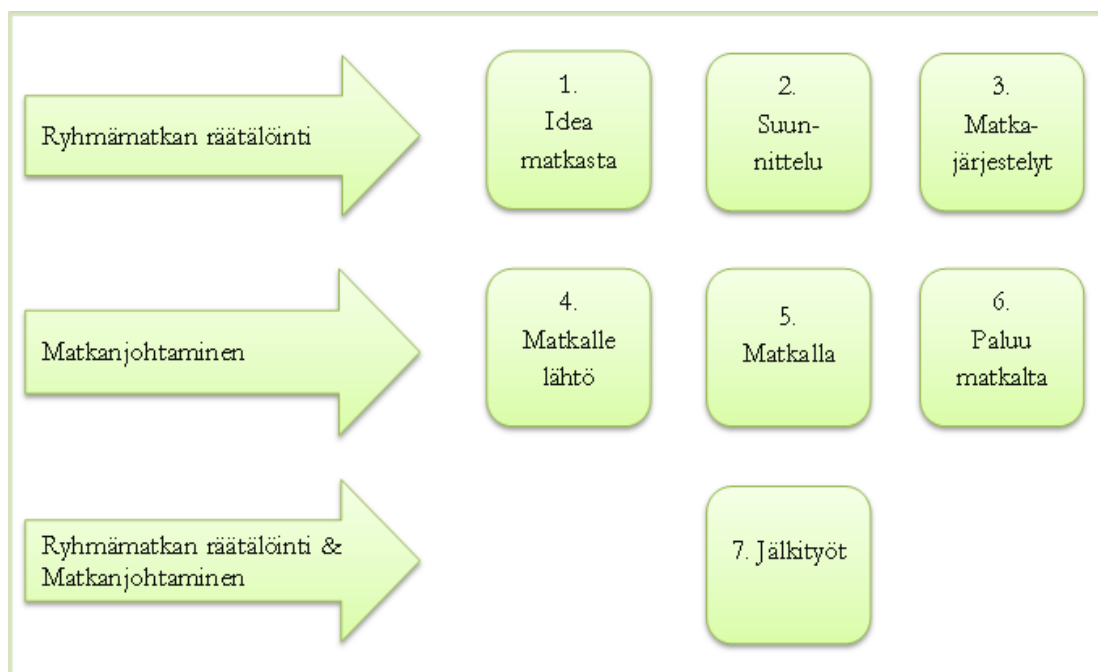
Ryhmämatkan räätälöinti

1. Idea matkasta

2. Suunnittelu

3. Matkajärjestelyt

Matkanjohtaminen

4. Matkalle lähtö

5. Matkalla

6. Paluu matkalta

Ryhmämatkan räätälöinti & Matkanjohtaminen

7. Jälkityöt